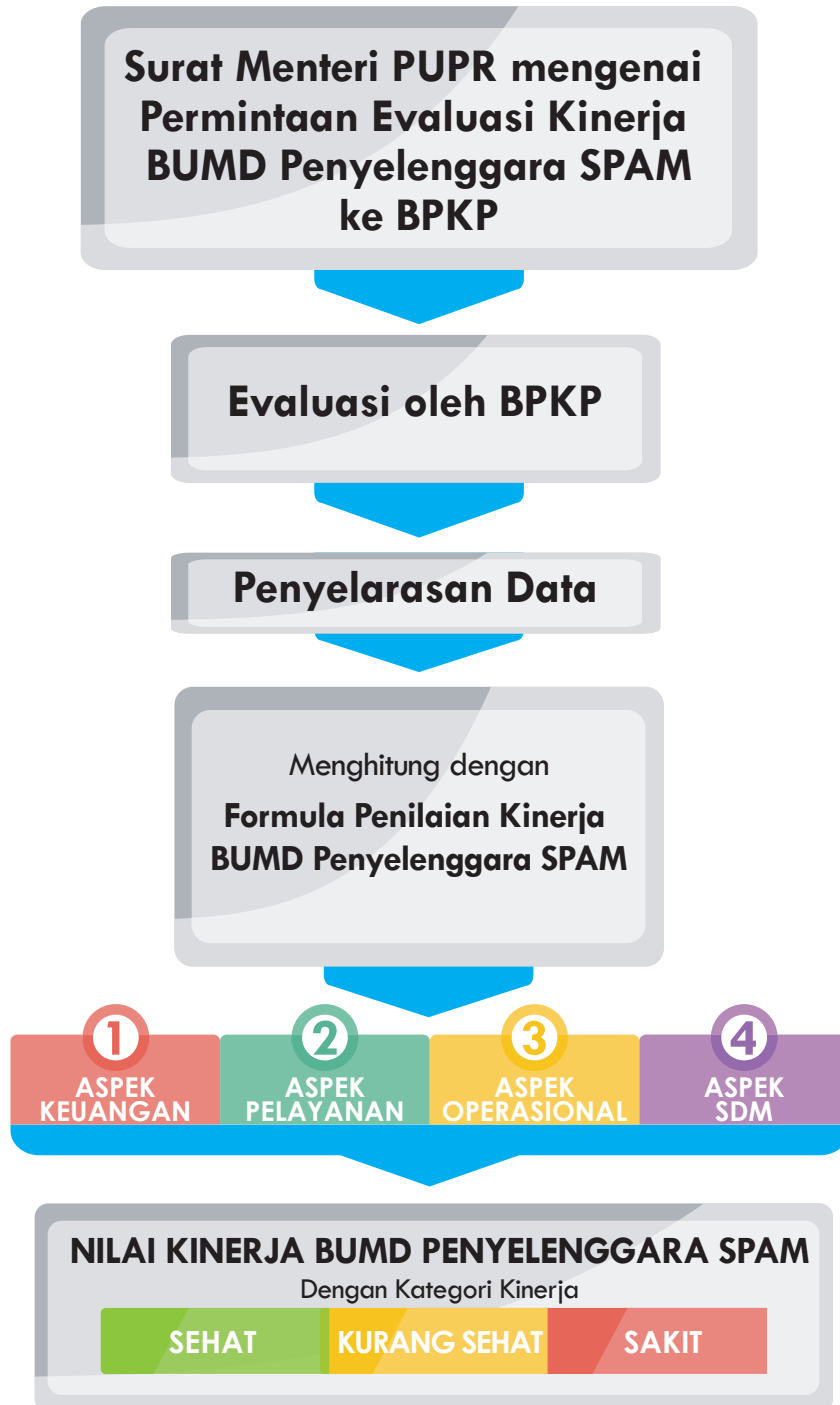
Surat Menteri PUPR mengenai Permintaan Evaluasi Kinerja BUMD Penyelenggara SPAM ke BPKP

Evaluasi oleh BPKP

Penyelarasan Data

Menghitung dengan
Formula Penilaian Kinerja BUMD Penyelenggara SPAM

1
ASPEK KEUANGAN

2
ASPEK PELAYANAN

3
ASPEK OPERASIONAL

4
ASPEK SDM

NILAI KINERJA BUMD PENYELENGGARA SPAM
Dengan Kategori Kinerja

SEHAT
KURANG SEHAT
SAKIT